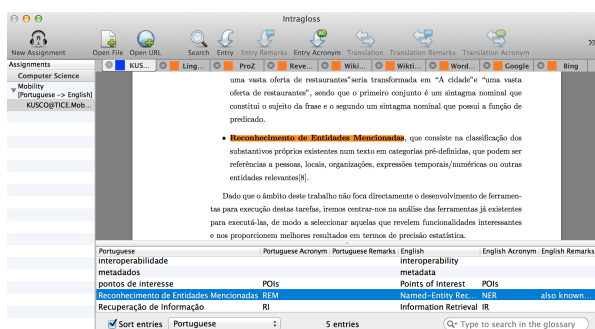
Intragloss

New Assignment | Open File | Open URL | Search | Entry | Entry Remarks | Entry Acronym | Translation | Translation Remarks | Translation Acronym

Assignments
Computer Science
Mobility [Portuguese -> English]
KUSCO@TICE.Mob...

KUS... | Ling... | ProZ | Reve... | Wiki... | Wikti... | Word... | Google | Bing

uma vasta oferta de restaurantes"seria transformada em "A cidade"e "uma vasta oferta de restaurantes", sendo que o primeiro conjunto é um sintagma nominal que constitui o sujeito da frase e o segundo um sintagma nominal que possui a função de predicado.

• Reconhecimento de Entidades Mencionadas, que consiste na classificação dos substantivos próprios existentes num texto em categorias pré-definidas, que podem ser referências a pessoas, locais, organizações, expressões temporais/numéricas ou outras entidades relevantes[8].

Dado que o âmbito deste trabalho não foca directamente o desenvolvimento de ferramentas para execução destas tarefas, iremos centrar-nos na análise das ferramentas já existentes para executá-las, de modo a seleccionar aquelas que revelem funcionalidades interessantes e nos proporcionem melhores resultados em termos de precisão estatística.

| Portuguese | Portuguese Acronym | Portuguese Remarks | English | English Acronym | English Remarks |
|---|---|---|---|---|---|
| interoperabilidade | | | interoperability | | |
| metadados | | | metadata | | |
| pontos de interesse | POIs | | Points of Interest | POIs | |
| Reconhecimento de Entidades Mencionadas | REM | | Named-Entity Rec... | NER | also known... |
| Recuperação de Informação | RI | | Information Retrieval | IR | |

Sort entries | Portuguese | 5 entries | Type to search in the glossary